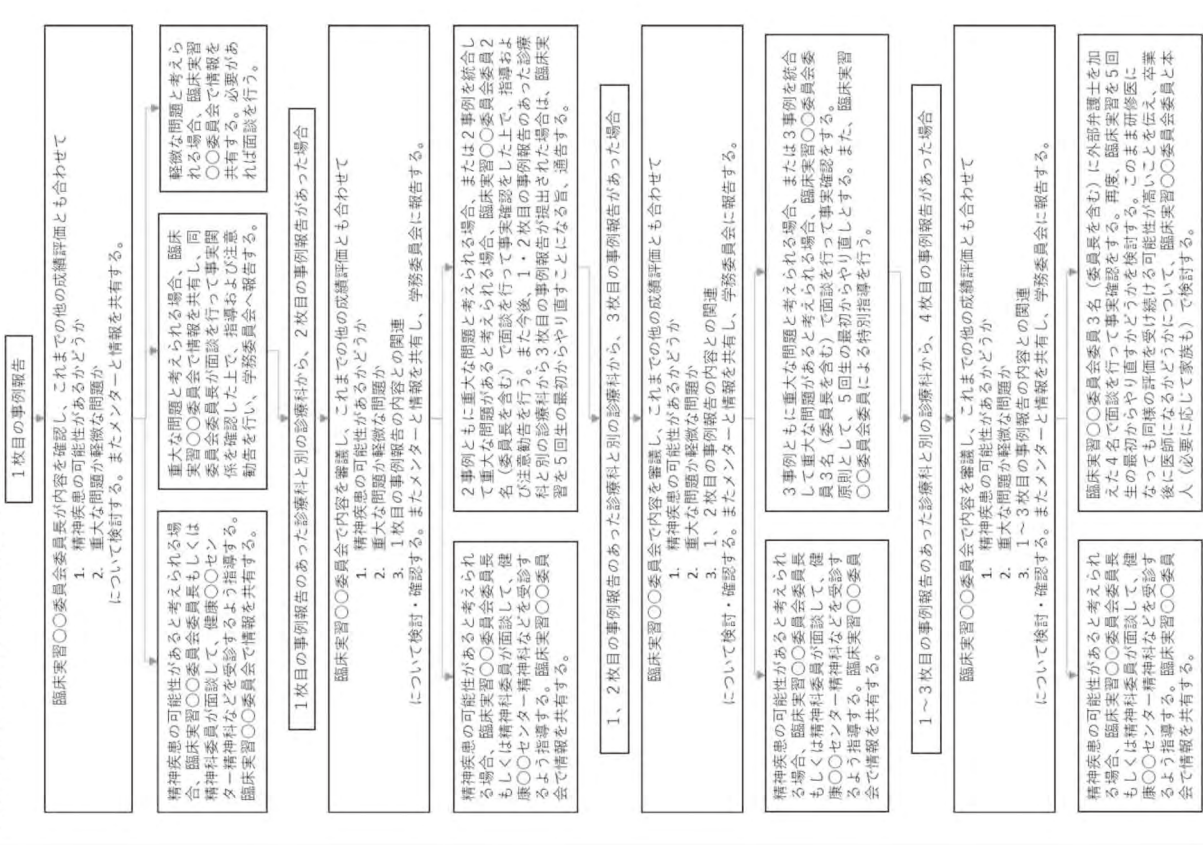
1枚目の事例報告

臨床実習○○委員会委員長が内容を確認し、これまでの他の成績評価とも合わせて
1. 精神疾患の可能性があるかどうか
2. 重大な問題か軽微な問題か
について検討する。またメンターと情報を共有する。

精神疾患の可能性があると考えられる場合、臨床実習○○委員会委員長もしくは精神科委員が面談して、健康○○センター精神科などを受診するよう指導する。臨床実習○○委員会で情報を共有する。

重大な問題と考えられる場合、臨床実習○○委員会で情報を共有し、同委員会委員が面談を行って事実関係を確認した上で、指導および注意勧告を行い、学務委員会へ報告する。

軽微な問題と考えられる場合、臨床実習○○委員会で情報を共有する。必要があれば面談を行う。

1枚目の事例報告のあった診療科と別の診療科から、2枚目の事例報告があった場合

臨床実習○○委員会で内容を審議し、これまでの他の成績評価とも合わせて
1. 精神疾患の可能性があるかどうか
2. 重大な問題か軽微な問題か
3. 1枚目の事例報告の内容との関連
について検討・確認する。またメンターと情報を共有し、学務委員会に報告する。

精神疾患の可能性があると考えられる場合、臨床実習○○委員会委員長もしくは精神科委員が面談して、健康○○センター精神科などを受診するよう指導する。臨床実習○○委員会で情報を共有する。

2事例ともに重大な問題と考えられる場合、または2事例を統合して重大な問題があると考えられる場合、臨床実習○○委員会委員2名（委員長を含む）で面談を行って事実確認をした上で、指導および注意勧告を行う。また今後、1・2枚目の事例報告のあった診療科と別の診療科から3枚目の事例報告が提出された場合は、臨床実習を5回生の最初からやり直すことになる旨、通告する。

1、2枚目の事例報告のあった診療科と別の診療科から、3枚目の事例報告があった場合

臨床実習○○委員会で内容を審議し、これまでの他の成績評価とも合わせて
1. 精神疾患の可能性があるかどうか
2. 重大な問題か軽微な問題か
3. 1、2枚目の事例報告の内容との関連
について検討・確認する。またメンターと情報を共有し、学務委員会に報告する。

精神疾患の可能性があると考えられる場合、臨床実習○○委員会委員長もしくは精神科委員が面談して、健康○○センター精神科などを受診するよう指導する。臨床実習○○委員会で情報を共有する。

3事例ともに重大な問題と考えられる場合、または3事例を統合して重大な問題があると考えられる場合、臨床実習○○委員会委員3名（委員長を含む）で面談を行って事実確認をする。原則として、5回生の最初からやり直しとする。また、臨床実習○○委員会委員による特別指導を行う。

1～3枚目の事例報告のあった診療科と別の診療科から、4枚目の事例報告があった場合

臨床実習○○委員会で内容を審議し、これまでの他の成績評価とも合わせて
1. 精神疾患の可能性があるかどうか
2. 重大な問題か軽微な問題か
3. 1～3枚目の事例報告の内容との関連
について検討・確認する。またメンターと情報を共有し、学務委員会に報告する。

精神疾患の可能性があると考えられる場合、臨床実習○○委員会委員長もしくは精神科委員が面談して、健康○○センター精神科などを受診するよう指導する。臨床実習○○委員会で情報を共有する。

臨床実習○○委員会委員3名（委員長を含む）に外部弁護士を加えた4名で面談を行って事実確認をする。再度、臨床実習を5回生の最初からやり直すかどうかを検討する。このまま研修医になっても同様の評価を受け続ける可能性が高いことを伝え、卒業後に医師になるかどうかについて、臨床実習○○委員会委員と本人（必要に応じて家族も）で検討する。